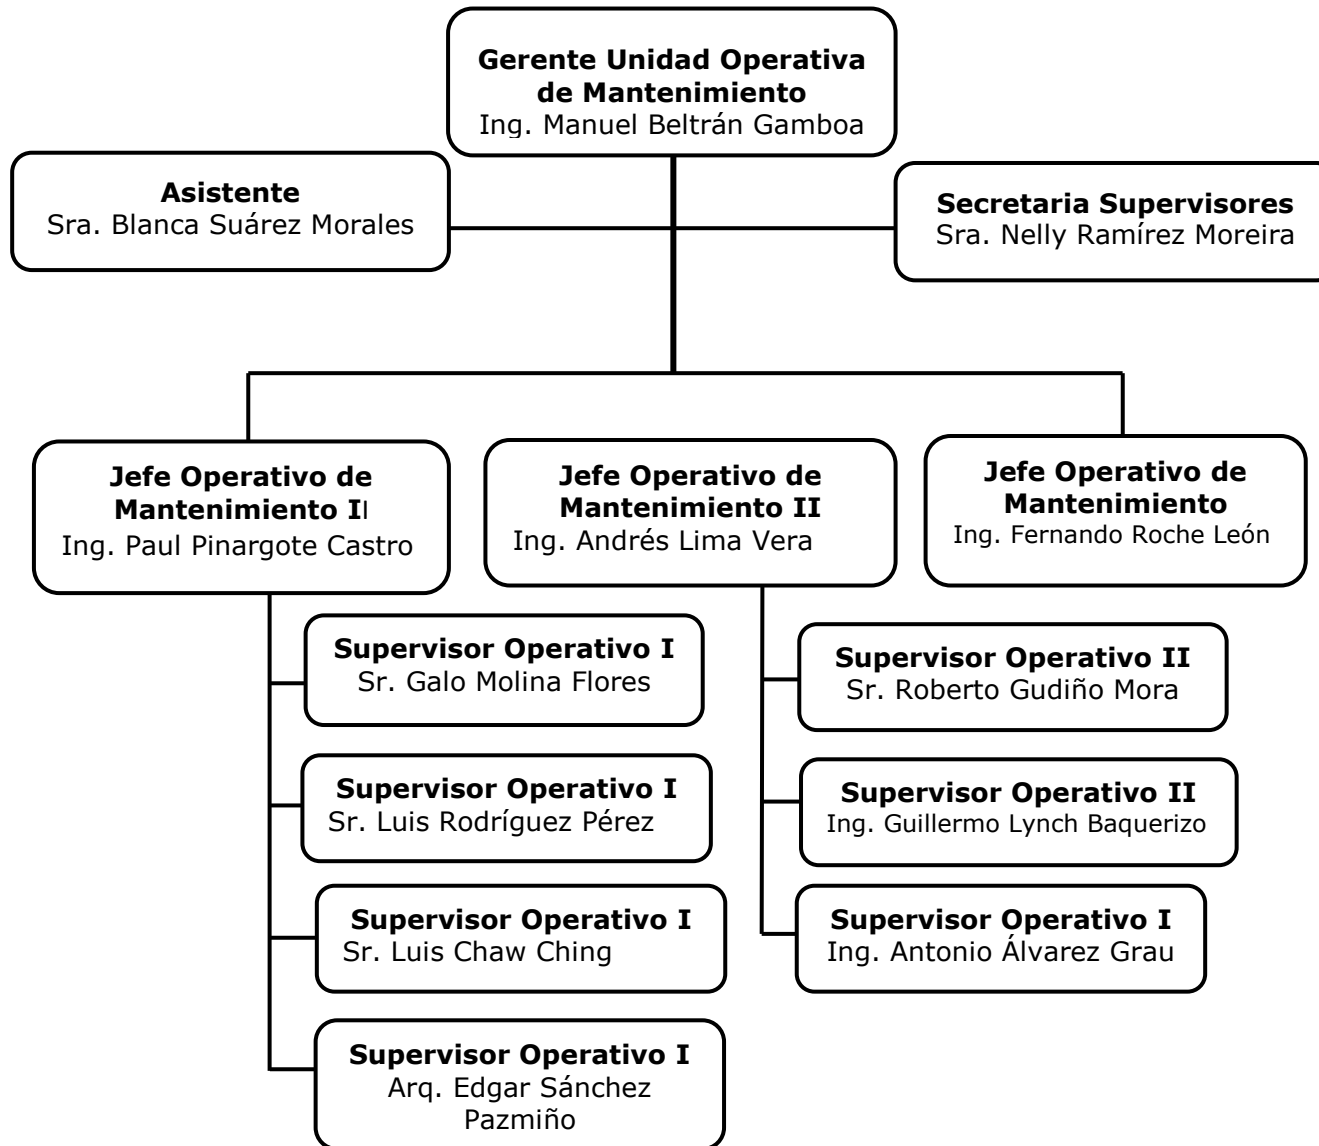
Gerente Unidad Operativa de Mantenimiento
Ing. Manuel Beltrán Gamboa

Asistente
Sra. Blanca Suárez Morales

Secretaria Supervisores
Sra. Nelly Ramírez Moreira

Jefe Operativo de Mantenimiento II
Ing. Paul Pinargote Castro

Jefe Operativo de Mantenimiento II
Ing. Andrés Lima Vera

Jefe Operativo de Mantenimiento
Ing. Fernando Roche León

Supervisor Operativo I
Sr. Galo Molina Flores

Supervisor Operativo I
Sr. Luis Rodríguez Pérez

Supervisor Operativo I
Sr. Luis Chaw Ching

Supervisor Operativo I
Arq. Edgar Sánchez Pazmiño

Supervisor Operativo II
Sr. Roberto Gudiño Mora

Supervisor Operativo II
Ing. Guillermo Lynch Baquerizo

Supervisor Operativo I
Ing. Antonio Álvarez Grau